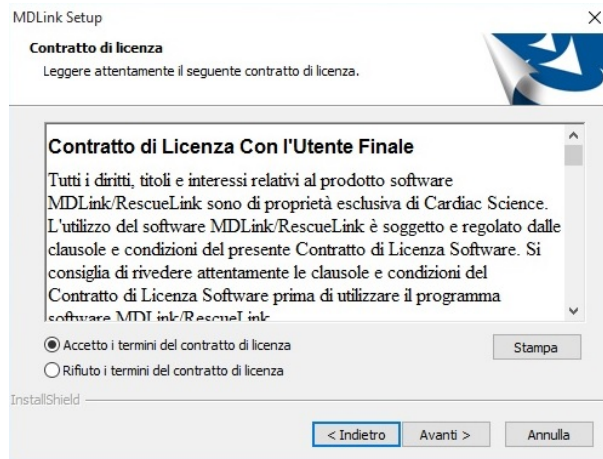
MDLink Setup

×

Contratto di licenza

Leggere attentamente il seguente contratto di licenza.

Contratto di Licenza Con l'Utente Finale

Tutti i diritti, titoli e interessi relativi al prodotto software MDLink/RescueLink sono di proprietà esclusiva di Cardiac Science. L'utilizzo del software MDLink/RescueLink è soggetto e regolato dalle clausole e condizioni del presente Contratto di Licenza Software. Si consiglia di rivedere attentamente le clausole e condizioni del Contratto di Licenza Software prima di utilizzare il programma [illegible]

Accetto i termini del contratto di licenza

Rifiuto i termini del contratto di licenza

Stampa

InstallShield

< Indietro

Avanti >

Annulla